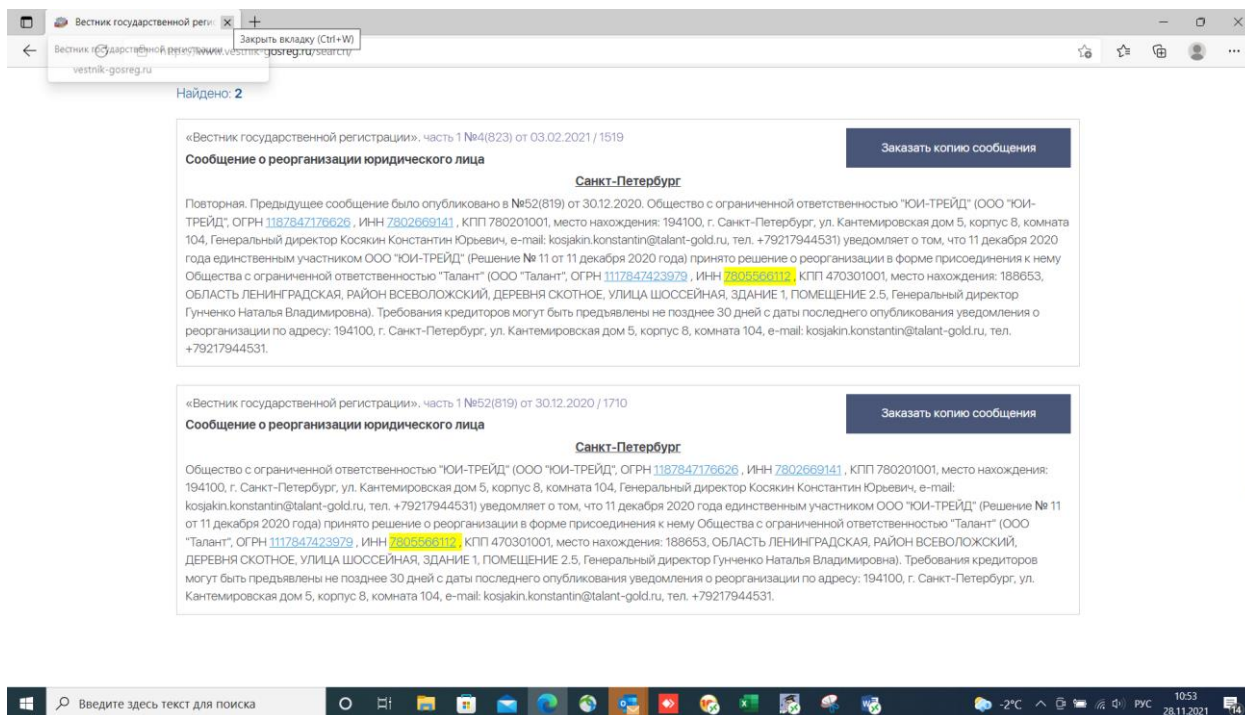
Вестник государственной регис ×
Закрыть вкладку (Ctrl+W)
Вестник государственной регистрации www.vestnik-gosreg.ru/search/
vestnik-gosreg.ru

Найдено: 2

«Вестник государственной регистрации». часть 1 №4(823) от 03.02.2021 / 1519
Сообщение о реорганизации юридического лица
Заказать копию сообщения
Санкт-Петербург
Повторная. Предыдущее сообщение было опубликовано в №52(819) от 30.12.2020. Общество с ограниченной ответственностью "ЮИ-ТРЕЙД" (ООО "ЮИ-ТРЕЙД", ОГРН 1187847176626 , ИНН 7802669141 , КПП 780201001, место нахождения: 194100, г. Санкт-Петербург, ул. Кантемировская дом 5, корпус 8, комната 104, Генеральный директор Косякин Константин Юрьевич, e-mail: kosjakin.konstantin@talant-gold.ru, тел. +79217944531) уведомляет о том, что 11 декабря 2020 года единственным участником ООО "ЮИ-ТРЕЙД" (Решение № 11 от 11 декабря 2020 года) принято решение о реорганизации в форме присоединения к нему Общества с ограниченной ответственностью "Талант" (ООО "Талант", ОГРН 1117847423979 , ИНН 7805566112 , КПП 470301001, место нахождения: 188653, ОБЛАСТЬ ЛЕНИНГРАДСКАЯ, РАЙОН ВСЕВОЛОЖСКИЙ, ДЕРЕВНЯ СКОТНОЕ, УЛИЦА ШОССЕЙНАЯ, ЗДАНИЕ 1, ПОМЕЩЕНИЕ 2.5, Генеральный директор Гунченко Наталья Владимировна). Требования кредиторов могут быть предъявлены не позднее 30 дней с даты последнего опубликования уведомления о реорганизации по адресу: 194100, г. Санкт-Петербург, ул. Кантемировская дом 5, корпус 8, комната 104, e-mail: kosjakin.konstantin@talant-gold.ru, тел. +79217944531.

«Вестник государственной регистрации». часть 1 №52(819) от 30.12.2020 / 1710
Сообщение о реорганизации юридического лица
Заказать копию сообщения
Санкт-Петербург
Общество с ограниченной ответственностью "ЮИ-ТРЕЙД" (ООО "ЮИ-ТРЕЙД", ОГРН 1187847176626 , ИНН 7802669141 , КПП 780201001, место нахождения: 194100, г. Санкт-Петербург, ул. Кантемировская дом 5, корпус 8, комната 104, Генеральный директор Косякин Константин Юрьевич, e-mail: kosjakin.konstantin@talant-gold.ru, тел. +79217944531) уведомляет о том, что 11 декабря 2020 года единственным участником ООО "ЮИ-ТРЕЙД" (Решение № 11 от 11 декабря 2020 года) принято решение о реорганизации в форме присоединения к нему Общества с ограниченной ответственностью "Талант" (ООО "Талант", ОГРН 1117847423979 , ИНН 7805566112 , КПП 470301001, место нахождения: 188653, ОБЛАСТЬ ЛЕНИНГРАДСКАЯ, РАЙОН ВСЕВОЛОЖСКИЙ, ДЕРЕВНЯ СКОТНОЕ, УЛИЦА ШОССЕЙНАЯ, ЗДАНИЕ 1, ПОМЕЩЕНИЕ 2.5, Генеральный директор Гунченко Наталья Владимировна). Требования кредиторов могут быть предъявлены не позднее 30 дней с даты последнего опубликования уведомления о реорганизации по адресу: 194100, г. Санкт-Петербург, ул. Кантемировская дом 5, корпус 8, комната 104, e-mail: kosjakin.konstantin@talant-gold.ru, тел. +79217944531.

Введите здесь текст для поиска
-2°C РУС 10:53 28.11.2021 14